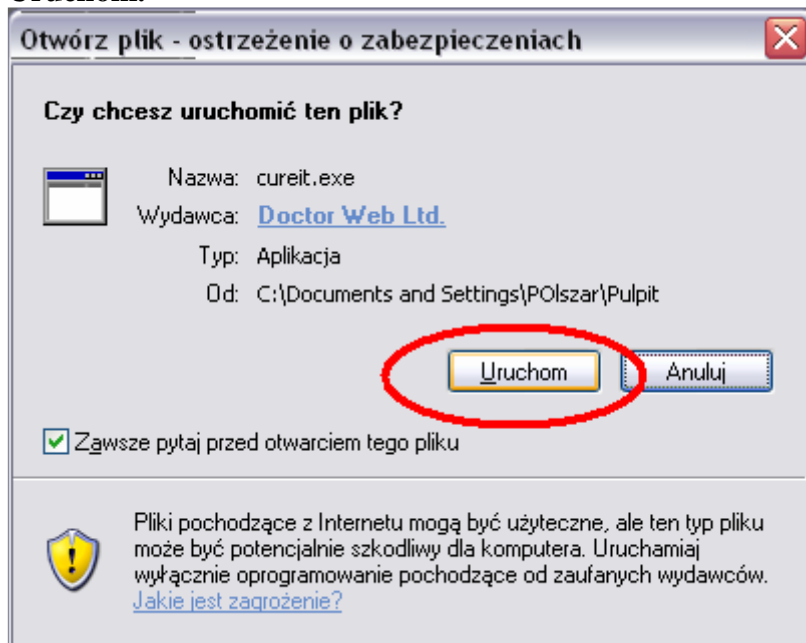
Uruchom.

Otwórz plik - ostrzeżenie o zabezpieczeniach

Czy chcesz uruchomić ten plik?

Nazwa: cureit.exe
Wydawca: Doctor Web Ltd.
Typ: Aplikacja
Od: C:\Documents and Settings\POlszar\Pulpit

Uruchom
Anuluj

Zawsze pytaj przed otwarciem tego pliku

Pliki pochodzące z Internetu mogą być użyteczne, ale ten typ pliku może być potencjalnie szkodliwy dla komputera. Uruchamiaj wyłącznie oprogramowanie pochodzące od zaufanych wydawców. Jakie jest zagrożenie?